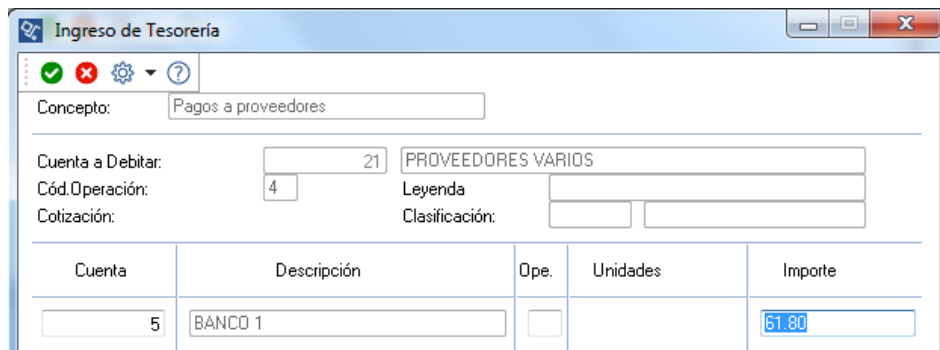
Ingreso de Tesorería

Concepto: Pagos a proveedores

Cuenta a Debitar: 21 PROVEEDORES VARIOS
Cód.Operación: 4 Leyenda
Cotización: Clasificación:

| Cuenta | Descripción | Ope. | Unidades | Importe |
|---|---|---|---|---|
| 5 | BANCO 1 | | | 61.80 |